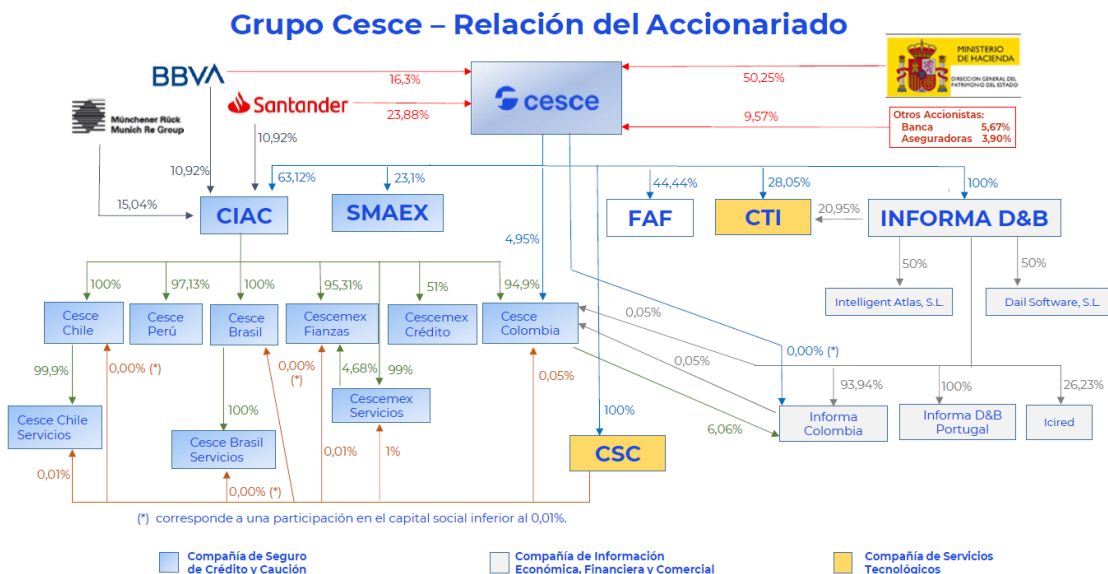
Grupo Cesce – Relación del Accionariado

BBVA
Santander
Münchener Rück Munich Re Group
MINISTERIO DE HACIENDA
DIRECCIÓN GENERAL DEL PATRIMONIO DEL ESTADO

16,3%
23,88%
50,25%
9,57%
cesce

Otros Accionistas:
Banca 5,67%
Aseguradoras 3,90%

10,92%
10,92%
15,04%
63,12%
23,1%
44,44%
28,05%
100%

CIAC
SMAEX
FAF
CTI
20,95%
INFORMA D&B

4,95%
50%
50%
Intelligent Atlas, S.L.
Dail Software, S.L.

100%
97,13%
100%
95,31%
51%
94,9%

Cesce Chile
Cesce Perú
Cesce Brasil
Cescemex Fianzas
Cescemex Crédito
Cesce Colombia

0,05%
0,05%
0,00% (*)
93,94%
100%
26,23%

99,9%
0,00% (*)
0,00% (*)
4,68%
99%
0,05%

Cesce Chile Servicios
100%
Cescemex Servicios
100%
6,06%
Informa Colombia
Informa D&B Portugal
Icired

Cesce Brasil Servicios
0,01%
0,01%
1%
CSC
0,00% (*)

(*) corresponde a una participación en el capital social inferior al 0,01%.

Compañía de Seguro de Crédito y Caución
Compañía de Información Económica, Financiera y Comercial
Compañía de Servicios Tecnológicos